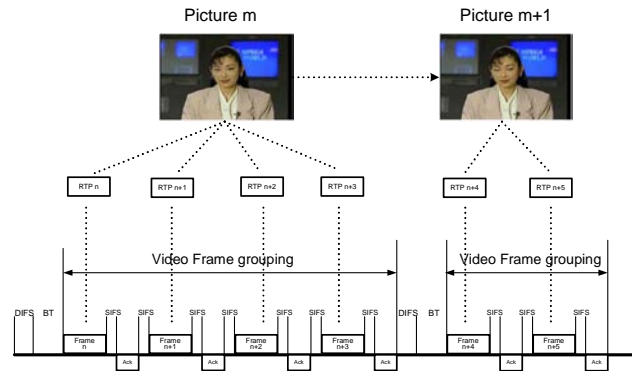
Picture m

Picture m+1

RTP n
RTP n+1
RTP n+2
RTP n+3
RTP n+4
RTP n+5

Video Frame grouping

Video Frame grouping

DIFS BT SIFS SIFS SIFS SIFS SIFS SIFS SIFS DIFS BT SIFS SIFS SIFS

Frame n
Ack
Frame n+1
Ack
Frame n+2
Ack
Frame n+3
Ack
Frame n+4
Ack
Frame n+5
Ack